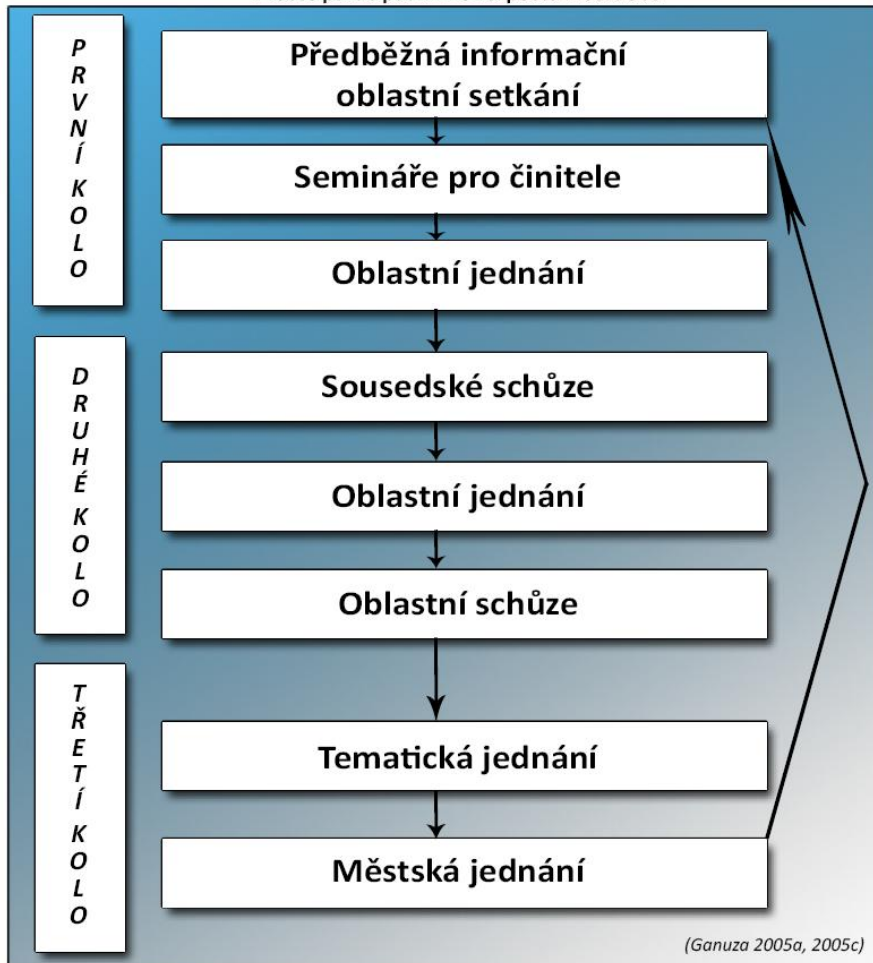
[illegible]

PRVNÍ KOLO

Předběžná informační oblastní setkání

Semináře pro činitele

Oblastní jednání

DRUHÉ KOLO

Sousedské schůze

Oblastní jednání

Oblastní schůze

TŘETÍ KOLO

Tematická jednání

Městská jednání

(Ganuza 2005a, 2005c)